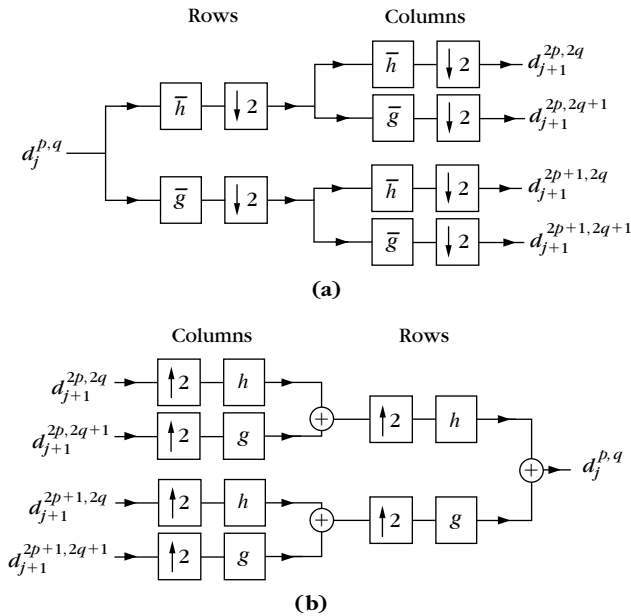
Rows

Columns

$d_j^{p,q}$

$\bar{h}$

$\downarrow 2$

$\bar{g}$

$\downarrow 2$

$\bar{h}$

$\downarrow 2$

$d_{j+1}^{2p,2q}$

$\bar{g}$

$\downarrow 2$

$d_{j+1}^{2p,2q+1}$

$\bar{h}$

$\downarrow 2$

$d_{j+1}^{2p+1,2q}$

$\bar{g}$

$\downarrow 2$

$d_{j+1}^{2p+1,2q+1}$

(a)

Columns

Rows

$d_{j+1}^{2p,2q}$

$\uparrow 2$

$h$

$d_{j+1}^{2p,2q+1}$

$\uparrow 2$

$g$

$+$

$\uparrow 2$

$h$

$d_{j+1}^{2p+1,2q}$

$\uparrow 2$

$h$

$d_{j+1}^{2p+1,2q+1}$

$\uparrow 2$

$g$

$+$

$\uparrow 2$

$g$

$+$

$d_j^{p,q}$

(b)